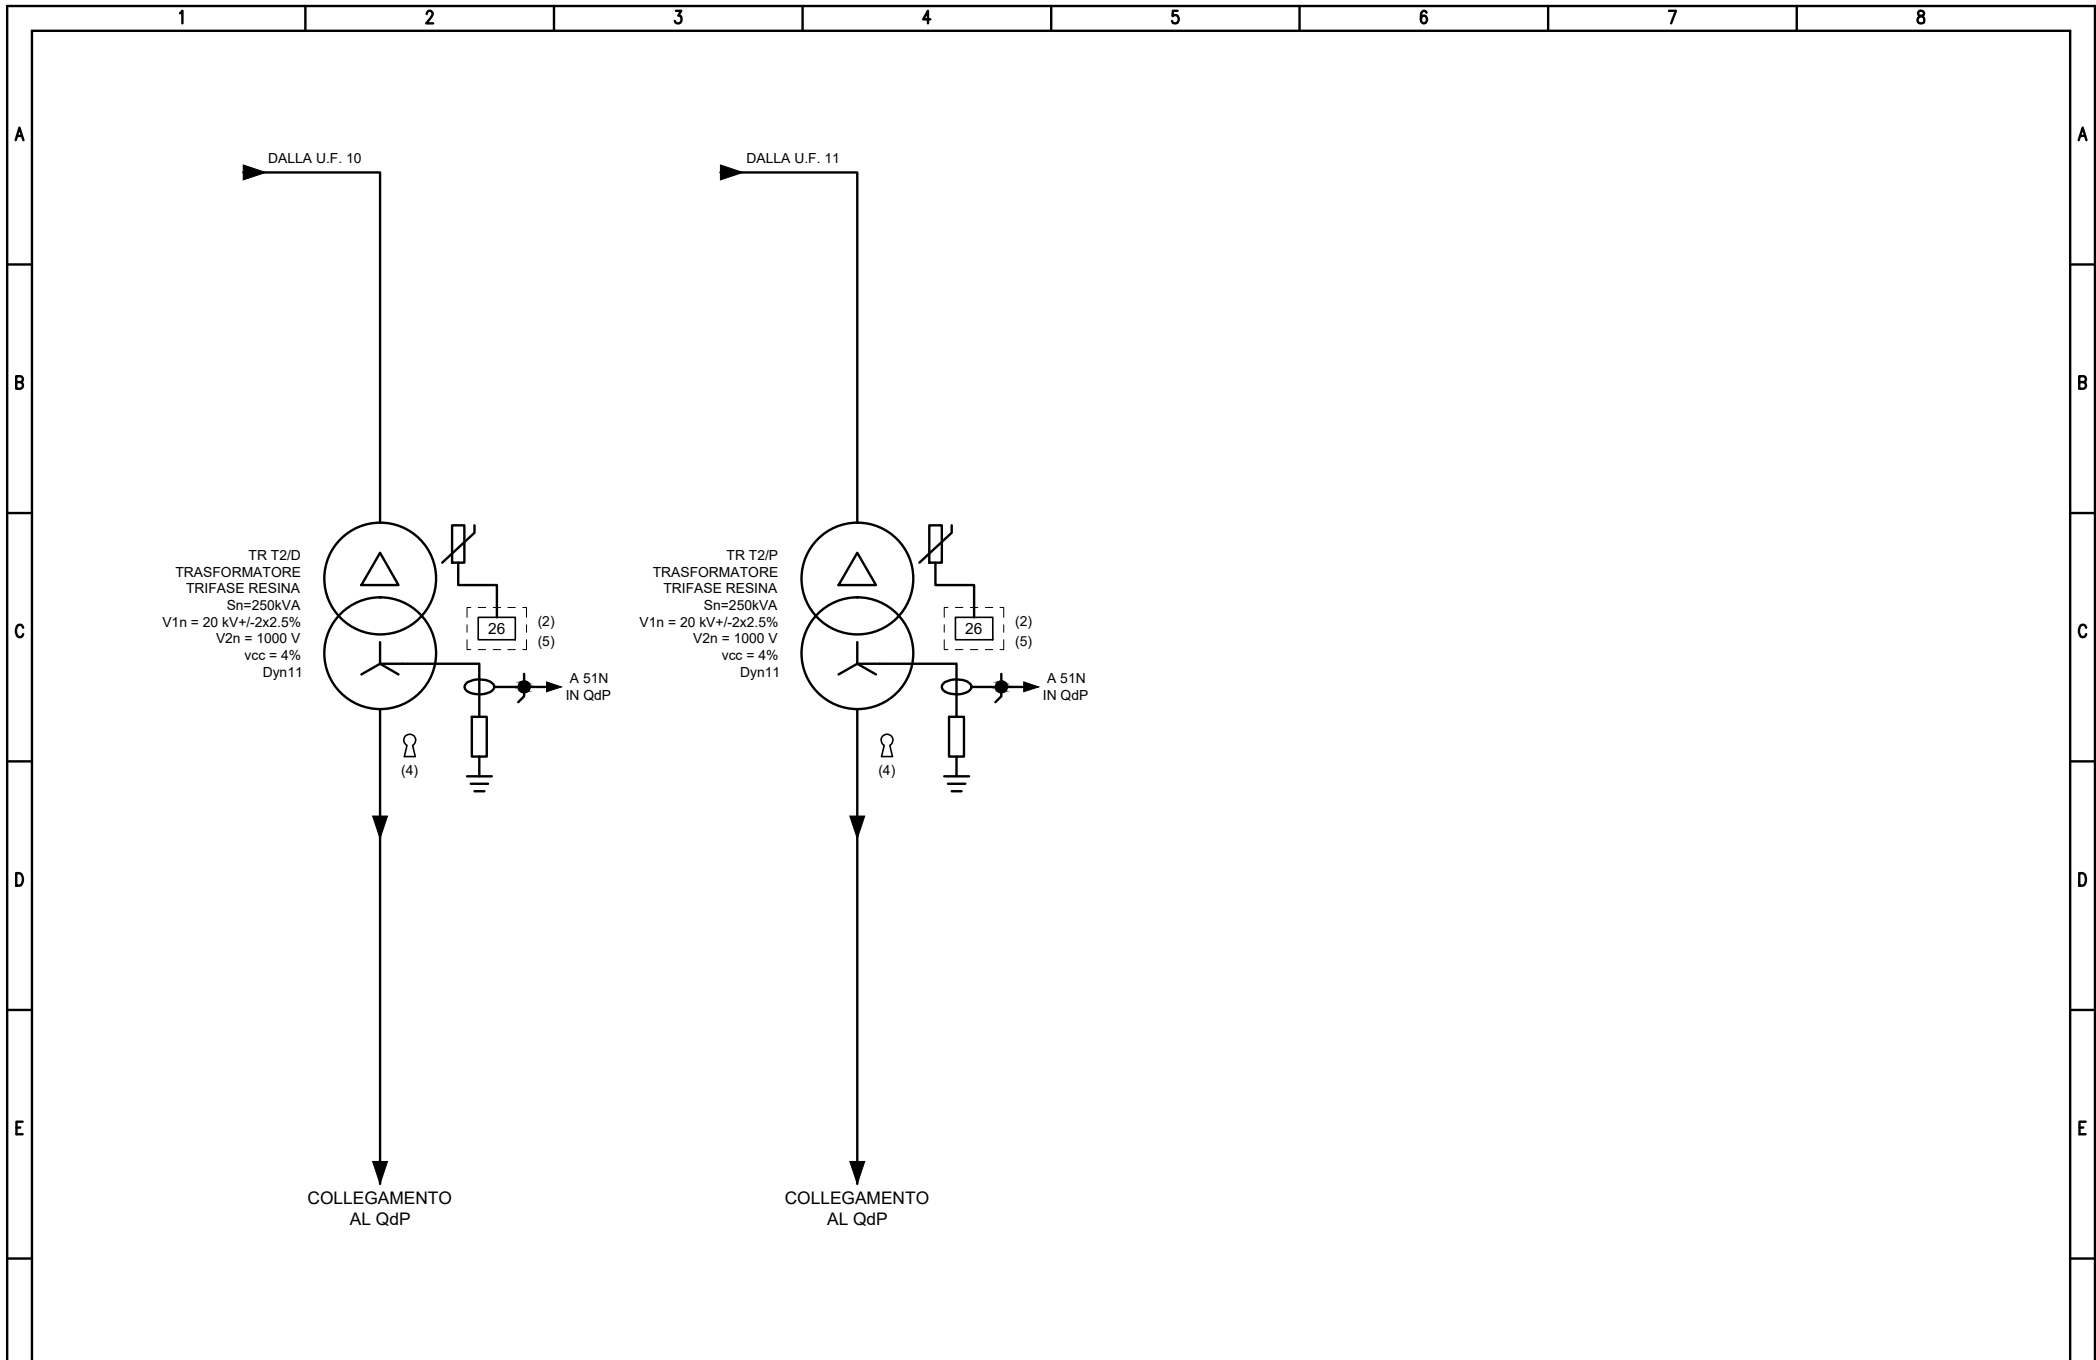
1 2 3 4 5 6 7 8

A
B
C
D
E

DALLA U.F. 10

TR T2/D
TRASFORMATORE
TRIFASE RESINA
Sn=250kVA
V1n = 20 kV+/-2x2.5%
V2n = 1000 V
vcc = 4%
Dyn11

26
(2)
(5)

A 51N
IN QdP

(4)

COLLEGAMENTO
AL QdP

DALLA U.F. 11

TR T2/P
TRASFORMATORE
TRIFASE RESINA
Sn=250kVA
V1n = 20 kV+/-2x2.5%
V2n = 1000 V
vcc = 4%
Dyn11

26
(2)
(5)

A 51N
IN QdP

(4)

COLLEGAMENTO
AL QdP

A
B
C
D
E